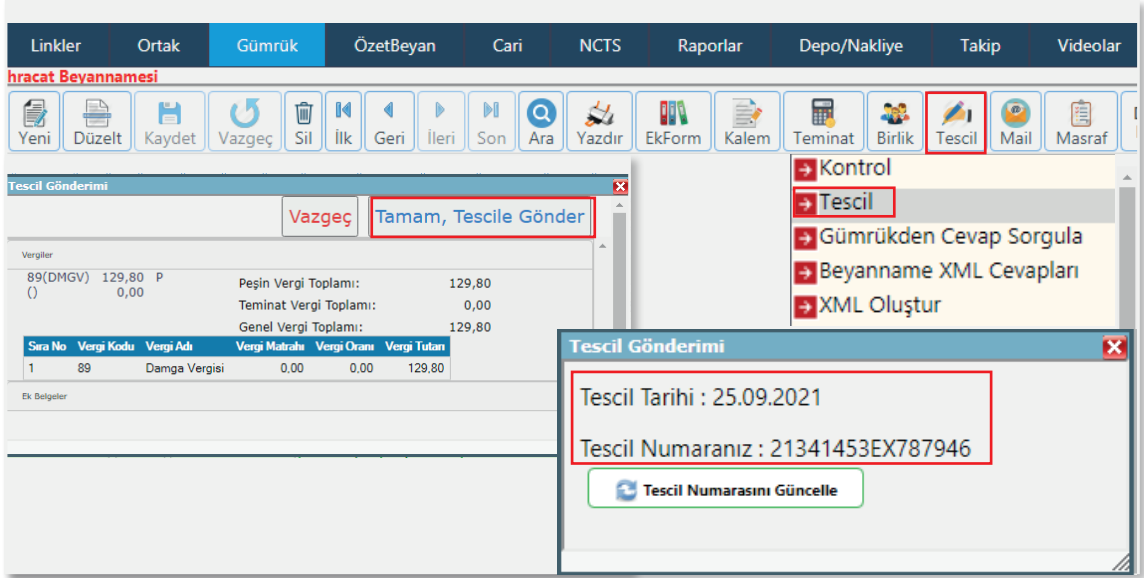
Linkler Ortak Gümrük ÖzetBeyan Cari NCTS Raporlar Depo/Nakliye Takip Videolar

hracat Beyannamesi

Yeni Düzelt Kaydet Vazgeç Sil İlk Geri İleri Son Ara Yazdır EkForm Kalem Teminat Birlik Tescil Mail Masraf

Tescil Gönderimi

Vazgeç Tamam, Tescile Gönder

Vergiler

89(DMGV) 129,80 P
() 0,00

Peşin Vergi Toplamı: 129,80
Teminat Vergi Toplamı: 0,00
Genel Vergi Toplamı: 129,80

| Sıra No | Vergi Kodu | Vergi Adı | Vergi Matrahı | Vergi Oranı | Vergi Tutarı |
|---|---|---|---|---|---|
| 1 | 89 | Damga Vergisi | 0,00 | 0,00 | 129,80 |

Ek Belgeler

Kontrol
Tescil
Gümrükden Cevap Sorgula
Beyanname XML Cevapları
XML Oluştur

Tescil Gönderimi

Tescil Tarihi : 25.09.2021

Tescil Numaranız : 21341453EX787946

Tescil Numarasını Güncelle